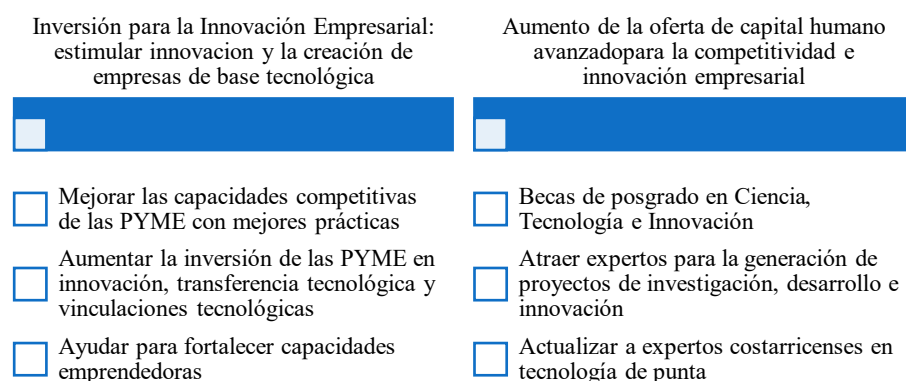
Inversión para la Innovación Empresarial: estimular innovacion y la creación de empresas de base tecnológica

Mejorar las capacidades competitivas de las PYME con mejores prácticas

Aumentar la inversión de las PYME en innovación, transferencia tecnológica y vinculaciones tecnológicas

Ayudar para fortalecer capacidades emprendedoras

Aumento de la oferta de capital humano avanzadopara la competitividad e innovación empresarial

Becas de posgrado en Ciencia, Tecnología e Innovación

Atraer expertos para la generación de proyectos de investigación, desarrollo e innovación

Actualizar a expertos costarricenses en tecnología de punta